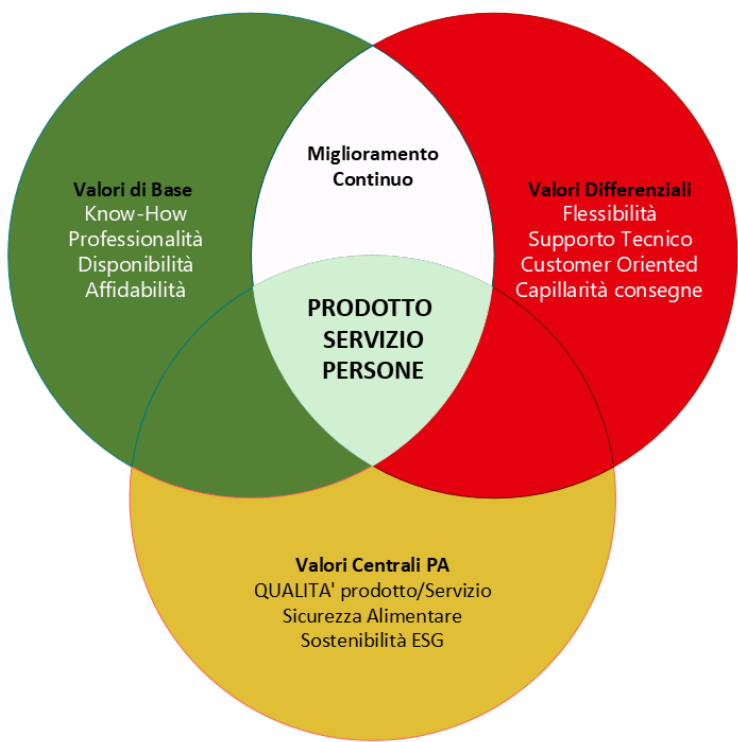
Valori di Base
Know-How
Professionalità
Disponibilità
Affidabilità

Miglioramento Continuo

Valori Differenziali
Flessibilità
Supporto Tecnico
Customer Oriented
Capillarità consegne

PRODOTTO
SERVIZIO
PERSONE

Valori Centrali PA
QUALITA' prodotto/Servizio
Sicurezza Alimentare
Sostenibilità ESG